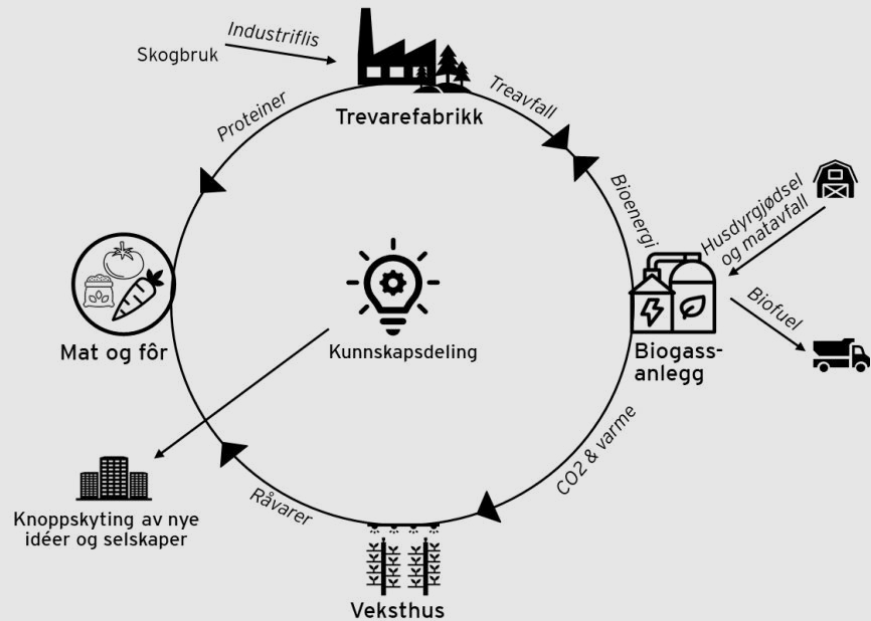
Skogbruk

Industriflis

Trevarefabrikk

Proteiner

Treavfall

Bioenergi

Husdyrgjødsel og matavfall

Biofuel

Mat og fôr

Kunnskapsdeling

Biogass-anlegg

CO2 & varme

Råvarer

Knoppskyting av nye idéer og selskaper

Veksthus